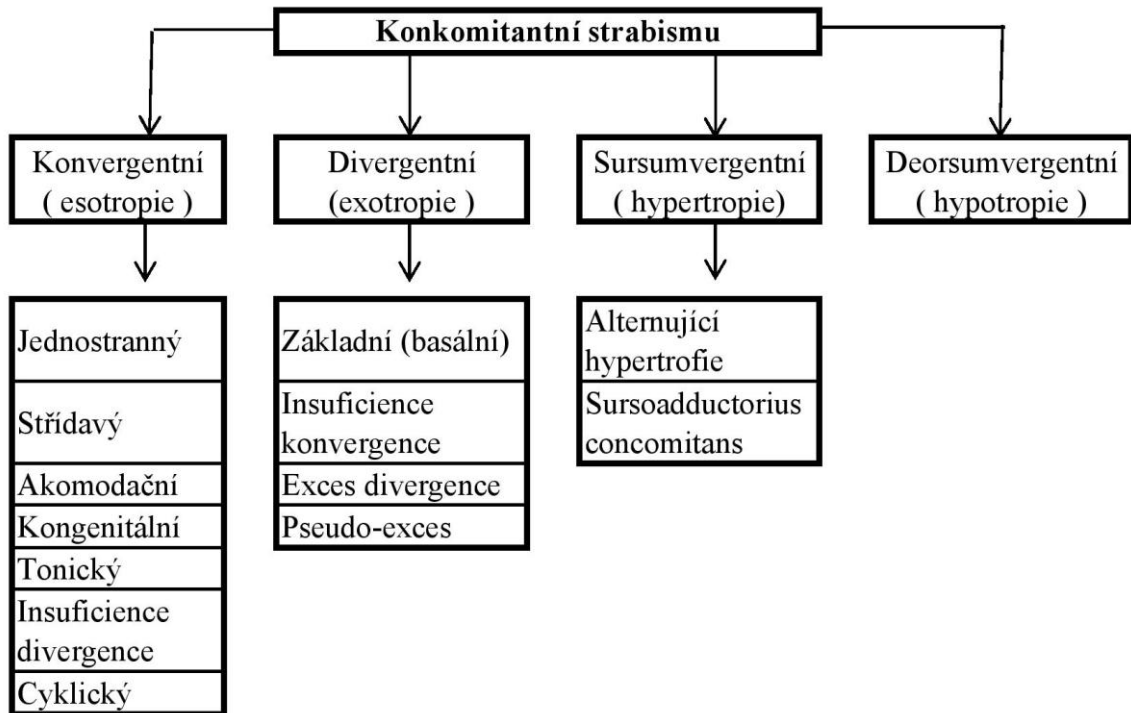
Konkomitantní strabismu

Konvergentní ( esotropie )

Divergentní (exotropie )

Sursumvergentní ( hypertropie)

Deorsumvergentní ( hypotropie )

Jednostranný
Střídavý
Akomodační
Kongenitální
Tonický
Insuficience divergence
Cyklický

Základní (basální)
Insuficience konvergence
Exces divergence
Pseudo-exces

Alternující hypertrofie
Sursoadductorius concomitans